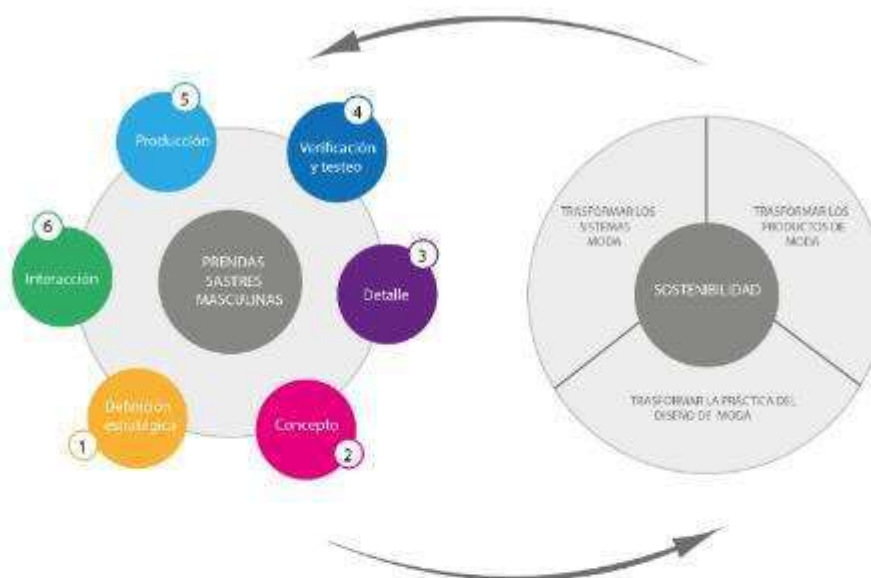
5
Producción

4
Verificación y testeo

6
Interacción

PRENDAS SASTRES MASCULINAS

3
Detalle

Definición estratégica
1

Concepto
2

TRASFORMAR LOS SISTEMAS MODA

TRASFORMAR LOS PRODUCTOS DE MODA

SOSTENIBILIDAD

TRASFORMAR LA PRÁCTICA DEL DISEÑO DE MODA